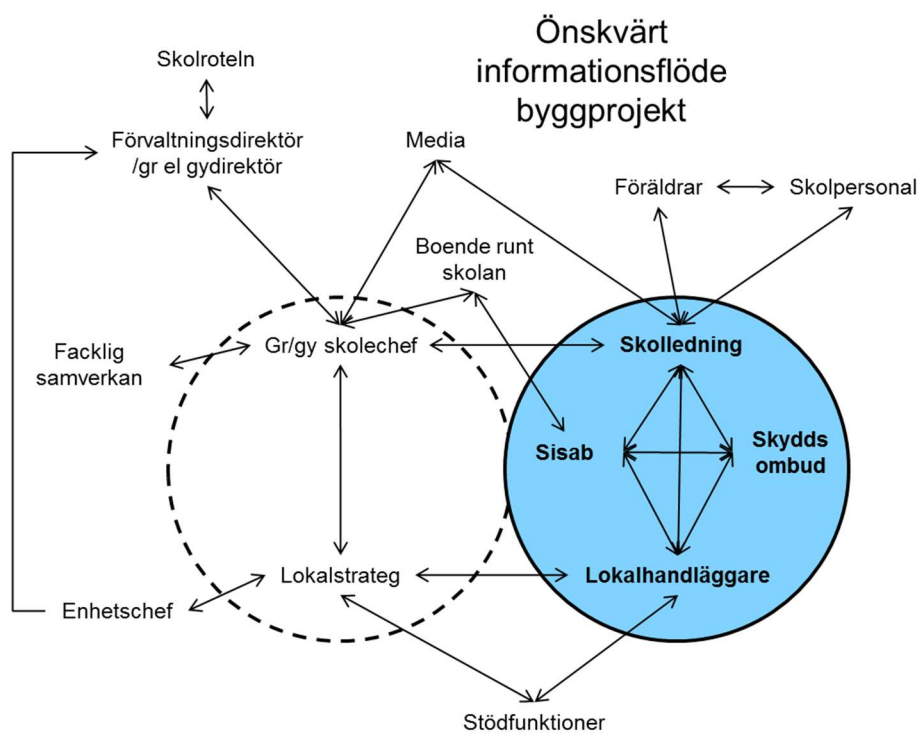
Önskvärt informationsflöde byggprojekt

Skolroteln

Förvaltningsdirektör /gr el gydirektör

Media

Föräldrar

Skolpersonal

Boende runt skolan

Facklig samverkan

Gr/gy skolechef

Skolledning

Sisab

Skydds ombud

Lokalstrateg

Lokalhandläggare

Enhetschef

Stödfunktioner